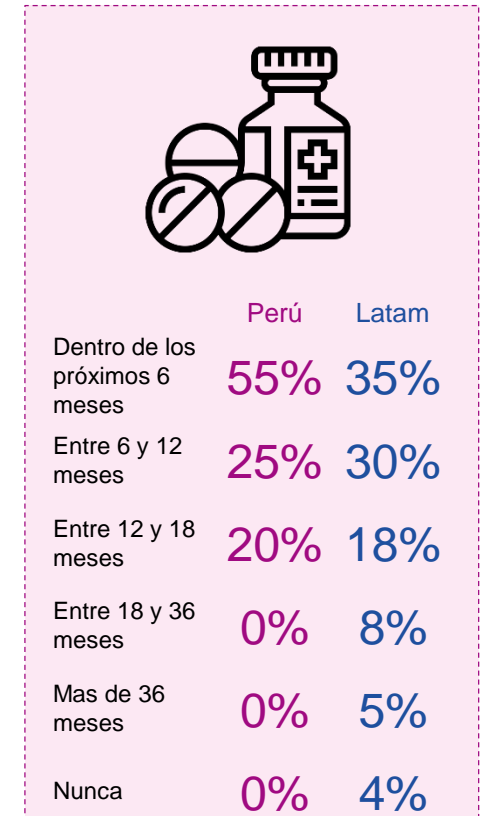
| | Perú | Latam |
|---|---|---|
| Dentro de los próximos 6 meses | 55% | 35% |
| Entre 6 y 12 meses | 25% | 30% |
| Entre 12 y 18 meses | 20% | 18% |
| Entre 18 y 36 meses | 0% | 8% |
| Mas de 36 meses | 0% | 5% |
| Nunca | 0% | 4% |